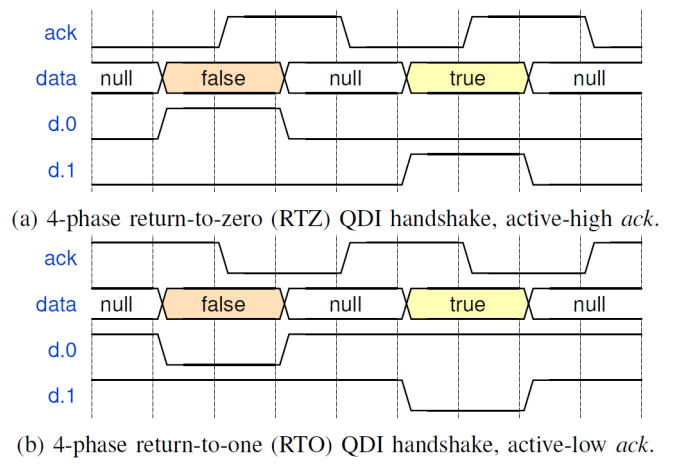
ack
data null false null true null
d.0
d.1

(a) 4-phase return-to-zero (RTZ) QDI handshake, active-high *ack*.

ack
data null false null true null
d.0
d.1

(b) 4-phase return-to-one (RTO) QDI handshake, active-low *ack*.